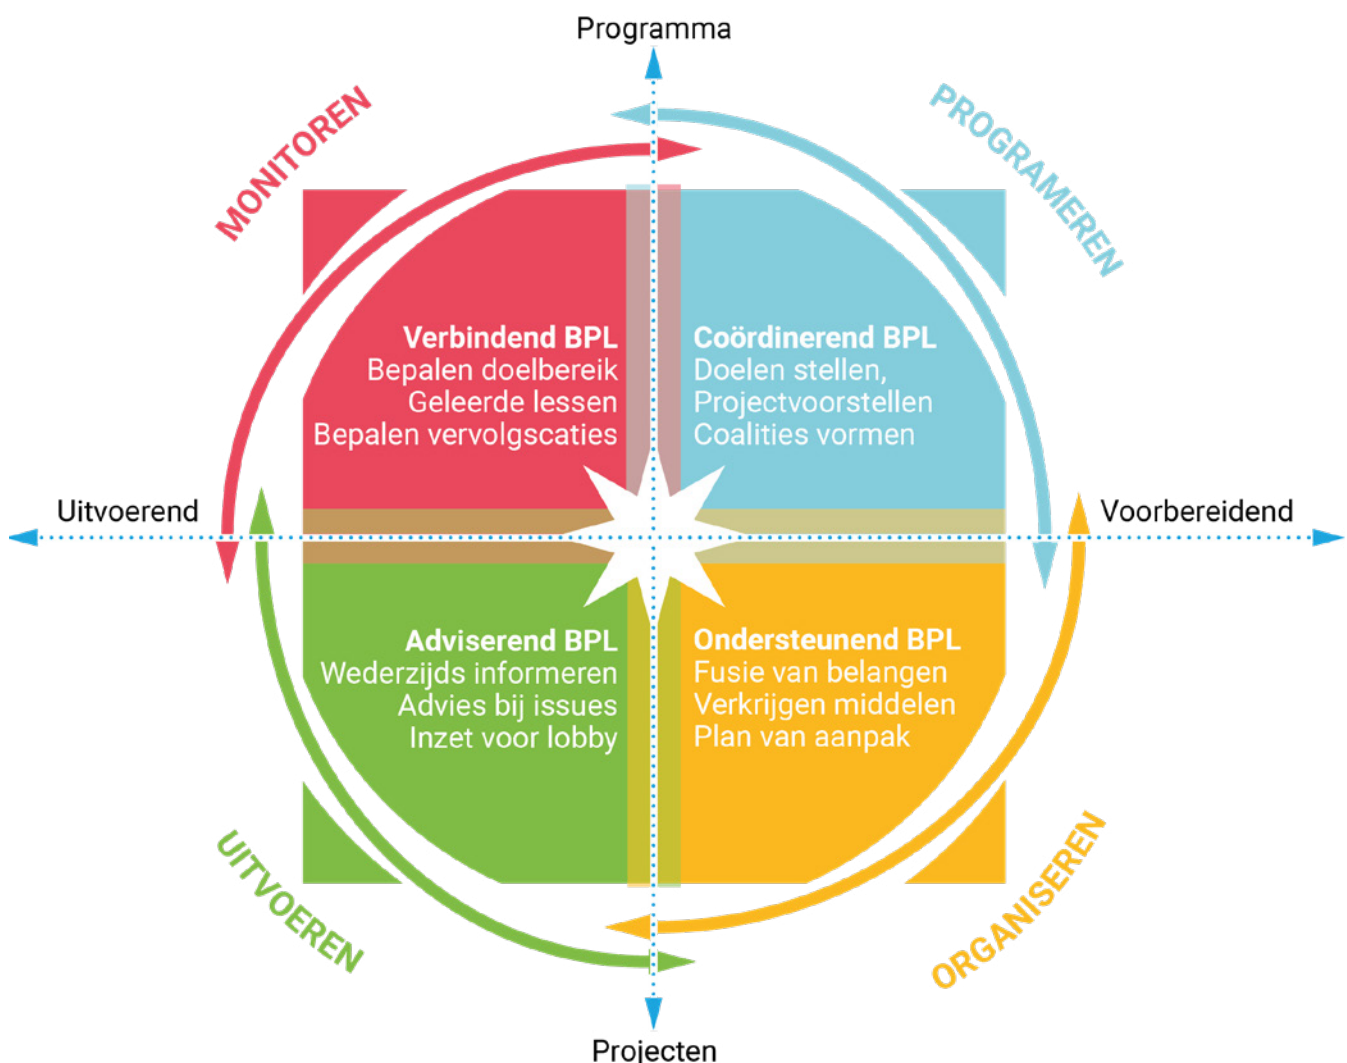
Programma

MONITOREN

PROGRAMEREN

Verbindend BPL
Bepalen doelbereik
Geleerde lessen
Bepalen vervolgscaties

Coördinerend BPL
Doelen stellen,
Projectvoorstellen
Coalities vormen

Uitvoerend

Voorbereidend

Adviserend BPL
Wederzijds informeren
Advies bij issues
Inzet voor lobby

Ondersteunend BPL
Fusie van belangen
Verkrijgen middelen
Plan van aanpak

UITVOEREN

ORGANISEREN

Projecten